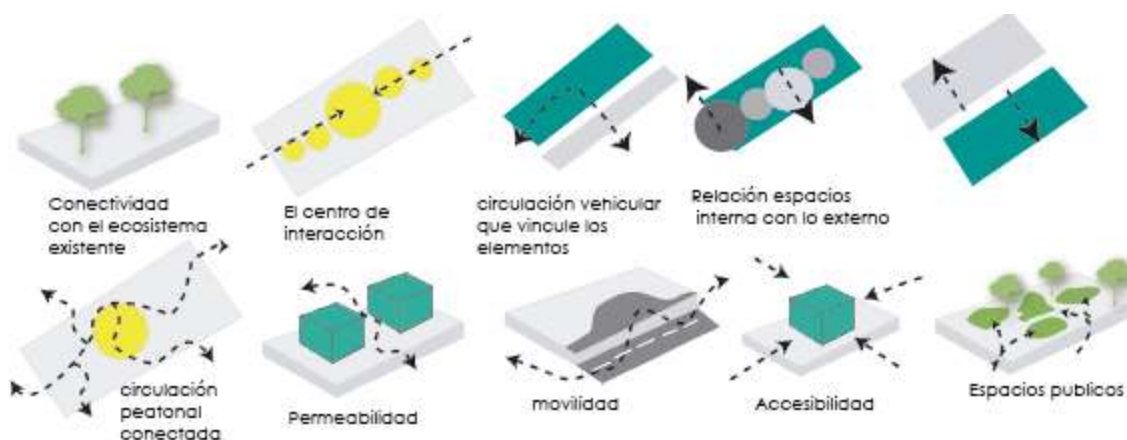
Conectividad con el ecosistema existente

El centro de interacción

circulación vehicular que vincule los elementos

Relación espacios interna con lo externo

circulación peatonal conectada

Permeabilidad

movilidad

Accesibilidad

Espacios publicos